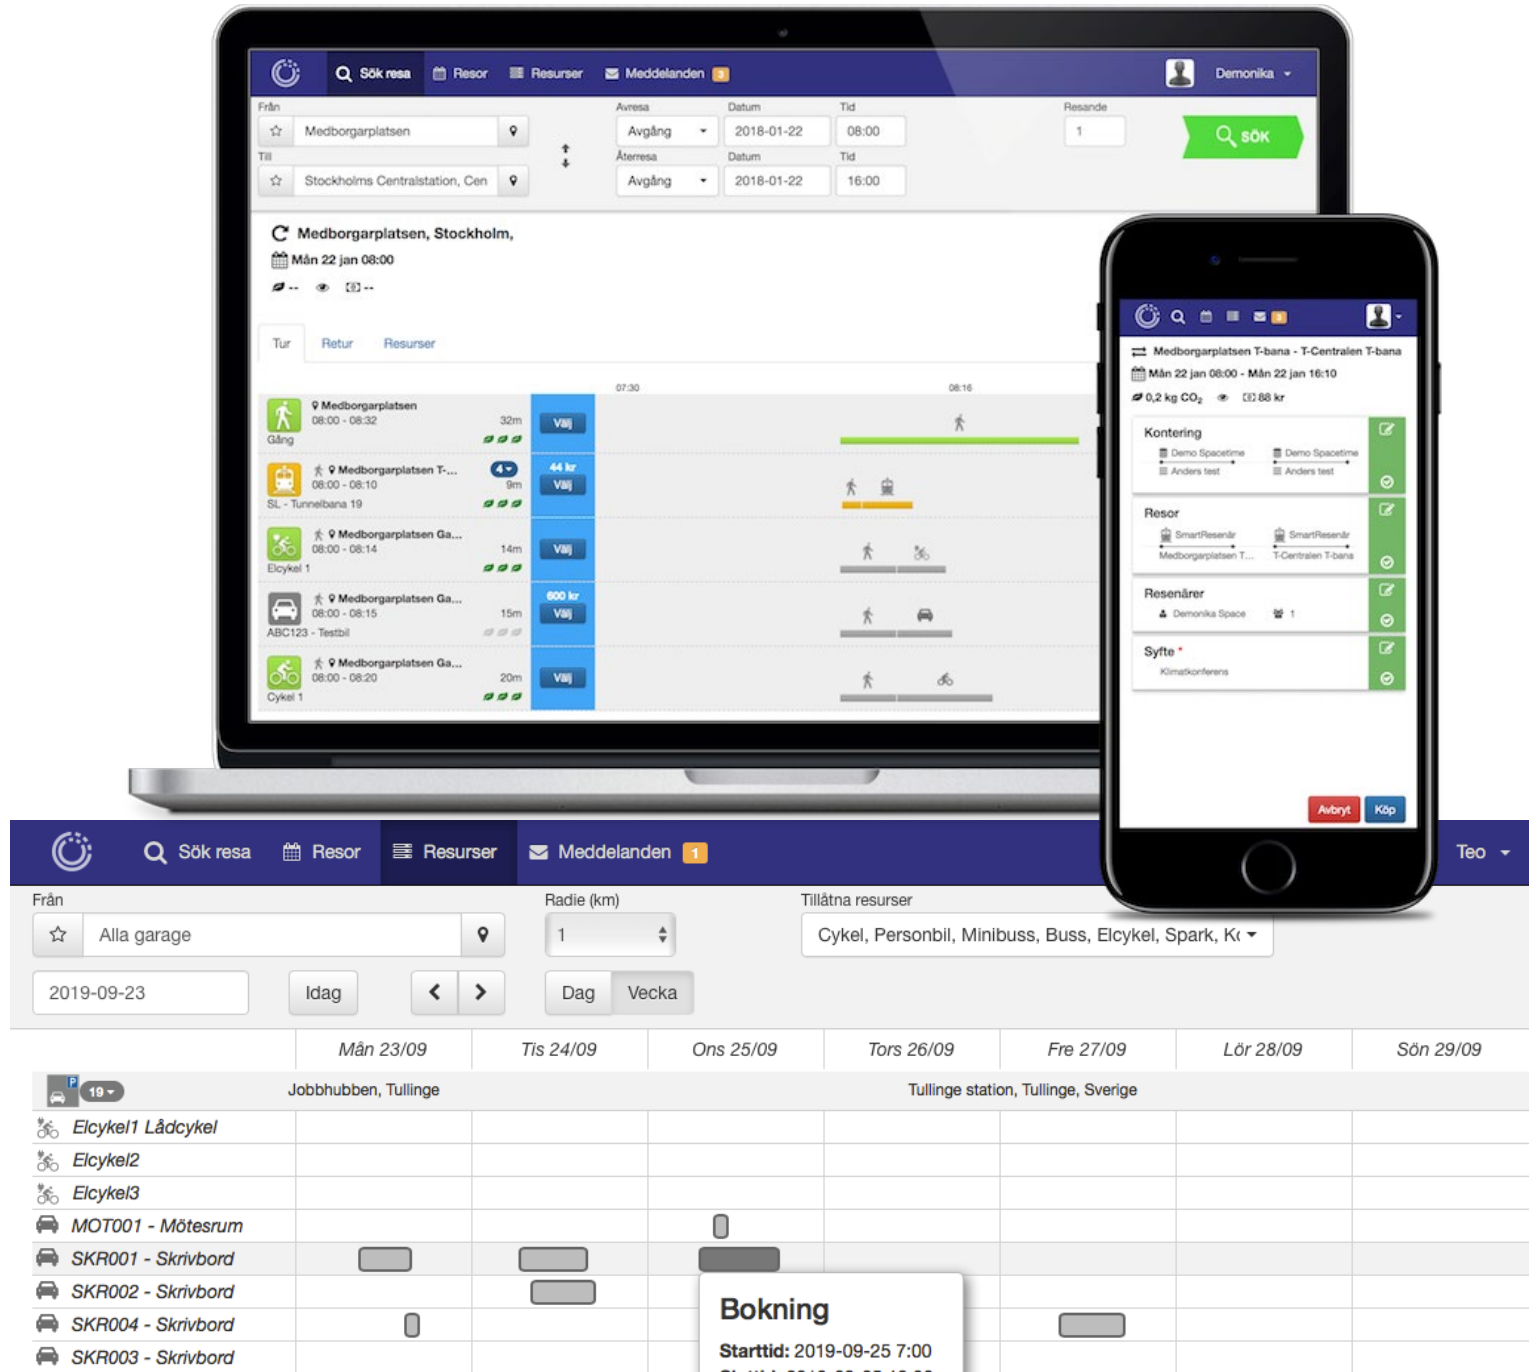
Sök resa Resor Resurser Meddelanden 3 Demonika

Från
Medborgarplatsen
Till
Stockholms Centralstation, Cen
Avresa
Avgång
Datum
2018-01-22
Tid
08:00
Återresa
Avgång
Datum
2018-01-22
Tid
16:00
Resande
1
SÖK

Medborgarplatsen, Stockholm,
Mån 22 jan 08:00

Tur Retur Resurser

07:30 08:16

Medborgarplatsen 08:00 - 08:32 32m Gång Välj
Medborgarplatsen T-... 08:00 - 08:10 9m SL - Tunnelbana 19 44 kr Välj
Medborgarplatsen Ga... 08:00 - 08:14 14m Elcykel 1 Välj
Medborgarplatsen Ga... 08:00 - 08:15 15m ABC123 - Testbil 600 kr Välj
Medborgarplatsen Ga... 08:00 - 08:20 20m Cykel 1 Välj

Medborgarplatsen T-bana - T-Centralen T-bana
Mån 22 jan 08:00 - Mån 22 jan 16:10
0,2 kg $CO_2$ 88 kr
Kontering
Demo Spacetime Demo Spacetime
Anders test Anders test
Resor
SmartResenär SmartResenär
Medborgarplatsen T... T-Centralen T-bana
Resenärer
Demonika Space 1
Syfte *
Klimatkonferens
Avbryt Köp

Sök resa Resor Resurser Meddelanden 1 Teo

Från
Alla garage
Radie (km)
1
Tillåtna resurser
Cykel, Personbil, Minibuss, Buss, Elcykel, Spark, K
2019-09-23 Idag Dag Vecka

| | Mån 23/09 | Tis 24/09 | Ons 25/09 | Tors 26/09 | Fre 27/09 | Lör 28/09 | Sön 29/09 |
|---|---|---|---|---|---|---|---|
| 19 | Jobbhubben, Tullinge | | | Tullinge station, Tullinge, Sverige | | | |
| Elcykel1 Lådcykel | | | | | | | |
| Elcykel2 | | | | | | | |
| Elcykel3 | | | | | | | |
| MOT001 - Mötesrum | | | | | | | |
| SKR001 - Skrivbord | | | | | | | |
| SKR002 - Skrivbord | | | | | | | |
| SKR004 - Skrivbord | | | | | | | |
| SKR003 - Skrivbord | | | | | | | |

Bokning
Starttid: 2019-09-25 7:00
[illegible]